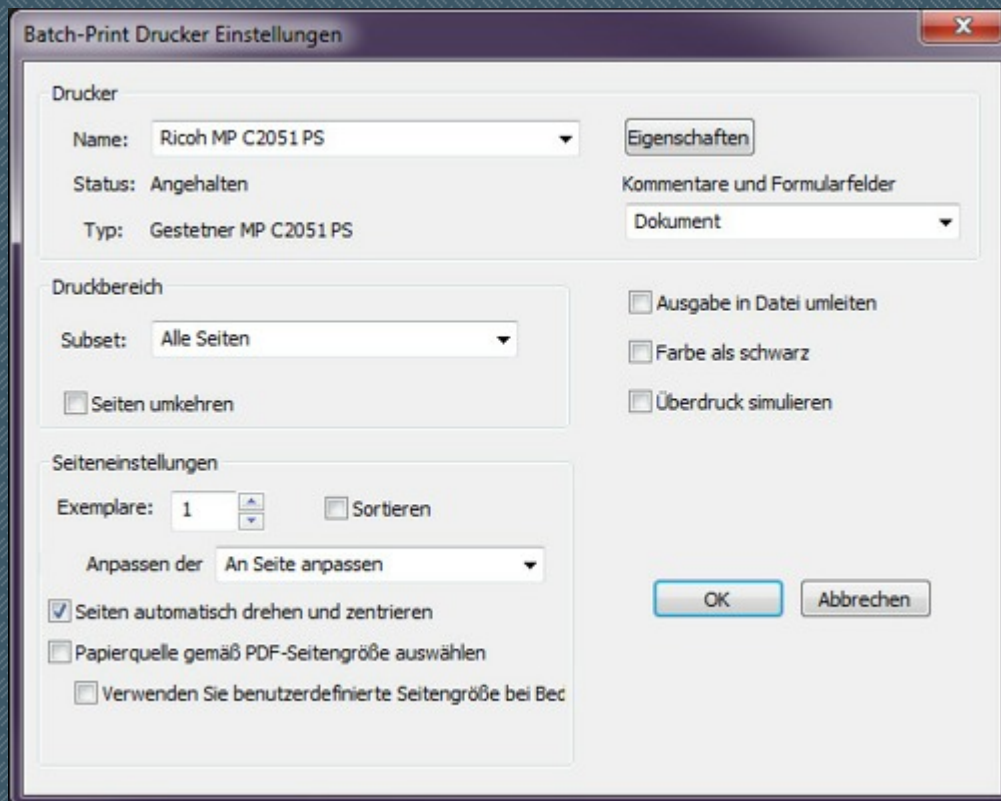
Batch-Print Drucker Einstellungen

Drucker

Name: Ricoh MP C2051 PS

Eigenschaften

Status: Angehalten

Kommentare und Formularfelder

Typ: Gestetner MP C2051 PS

Dokument

Druckbereich

Subset: Alle Seiten

Seiten umkehren

Ausgabe in Datei umleiten

Farbe als schwarz

Überdruck simulieren

Seiteneinstellungen

Exemplare: 1

Sortieren

Anpassen der An Seite anpassen

Seiten automatisch drehen und zentrieren

Papierquelle gemäß PDF-Seitengröße auswählen

Verwenden Sie benutzerdefinierte Seitengröße bei Bed

OK

Abbrechen